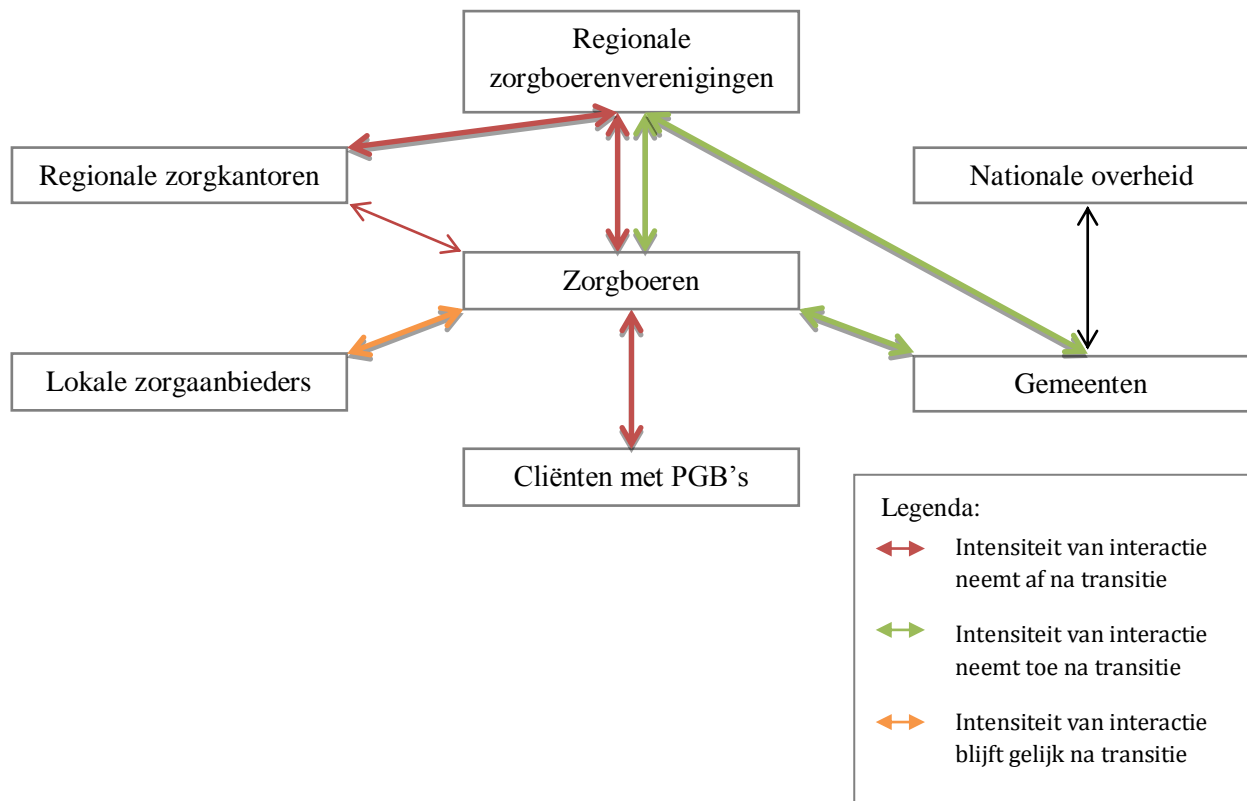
Regionale zorgboerenverenigingen

Regionale zorgkantoren

Nationale overheid

Zorgboeren

Lokale zorgaanbieders

Gemeenten

Cliënten met PGB’s

Legenda:

Intensiteit van interactie neemt af na transitie

Intensiteit van interactie neemt toe na transitie

Intensiteit van interactie blijft gelijk na transitie